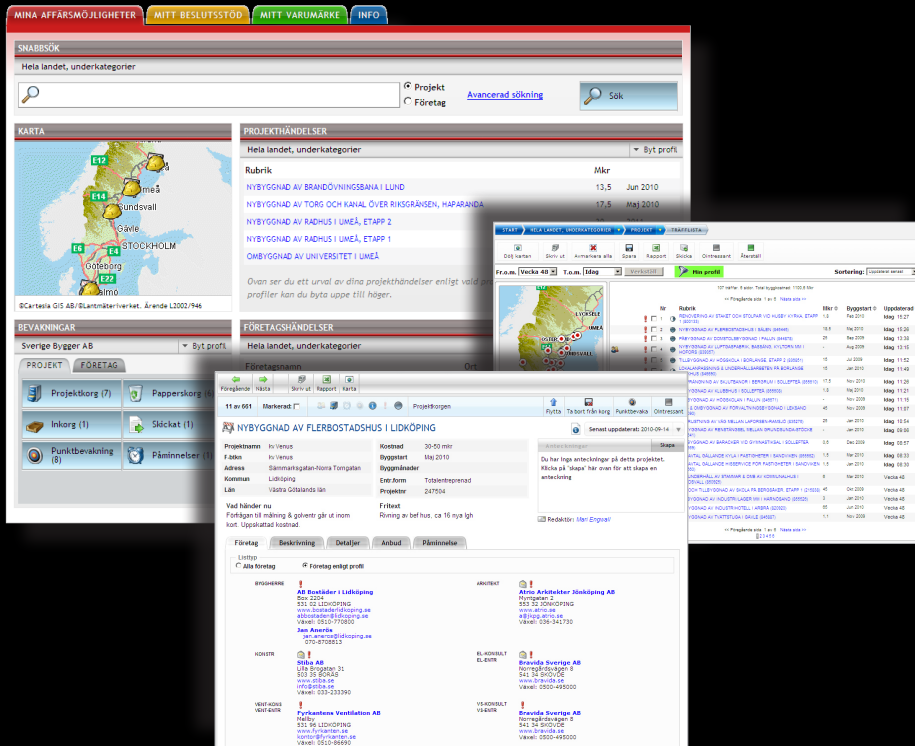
MINA AFFÄRSMÖJLIGHETER | MITT BESLUTSSTÖD | MITT VARUMÄRKE | INFO

SNABBSÖK

Hela landet, underkategorier

Projekt
Företag

Avancerad sökning

Sök

KARTA

Umeå
Sundsvall
Gävle
STOCKHOLM
Göteborg

©Cartesia GIS AB/©Lantmäteriverket. Ärende L2002/946

PROJEKTHÄNDELSER

Hela landet, underkategorier

Byt profil

| Rubrik | Mkr | |
|---|---|---|
| NYBYGGNAD AV BRANDÖVNINGSBANA I LUND | 13,5 | Jun 2010 |
| NYBYGGNAD AV TORG OCH KANAL ÖVER RIKSGRÄNSEN, HAPARANDA | 17,5 | Maj 2010 |
| NYBYGGNAD AV RADHUS I UMEÅ, ETAPP 2 | | |
| NYBYGGNAD AV RADHUS I UMEÅ, ETAPP 1 | | |
| OMBYGGNAD AV UNIVERSITET I UMEÅ | | |

Ovan ser du ett urval av dina projekthändelser enligt vald pro profiler kan du byta uppe till höger.

BEVAKNINGAR

Sverige Bygger AB

Byt profil

PROJEKT | FÖRETAG

Projektkorg (7)
Papperskorg
Inkorg (1)
Skickat (1)
Punktbevakning (8)
Påminnelser (1)

FÖRETAGSHÄNDELSER

Hela landet, underkategorier

Föregående | Nästa | Skriv ut | Rapport | Karta

11 av 661

Markerad:

Projektkorgen

Flytta | Ta bort från korg | Punktbevaka | Ointressant

NYBYGGNAD AV FLERBOSTADSHUS I LIDKÖPING

Senast uppdaterat: 2010-09-14

| Projektnamn | kv Venus |
|---|---|
| Fastighet | kv Venus |
| Adress | Sämmarksgatan-Norra Tompatan |
| Kommun | Lidköping |
| Län | Västra Götalands län |

| Kostnad | 30-50 mkr |
|---|---|
| Byggstart | Maj 2010 |
| Byggmånader | |
| Entr.form | Totalentreprenad |
| Projektnr | 247504 |

Anteckningar | Skapa

Du har inga anteckningar på detta projektet. Klicka på 'skapa' här ovan för att skapa en anteckning

Vad händer nu
Förfrågan till målning & golventr går ut inom kort. Uppskattad kostnad

Fritext
Rivning av bef hus, ca 16 nya lgh

Redaktör: Mari Engwall

Företag | Beskrivning | Detaljer | Anbud | Påminnelse

Listtyp
Alla företag
Företag enligt profil

BYGGHERRE
AB Bostäder i Lidköping
Box 2204
531 02 LIDKÖPING
www.bostaderlidkoping.se
ab@bostaderlidkoping.se
Växel: 0510-770800
Jan Anerbo
jan.anerbo@lidkoping.se
070-8708813

ARKITEKT
Atrio Arkitekter Jönköping AB
Nymogatan 2
553 32 JÖNKÖPING
www.atrio.se
a@jkpg.atrio.se
Växel: 036-341730

KONSTR
Stiba AB
Lilla Brogatan 31
503 35 BORÅS
www.stiba.se
info@stiba.se
Växel: 033-233390

EL-KONSULT
EL-ENTR
Bravida Sverige AB
Norregårdsvägen 8
541 34 SKÖVDE
www.bravida.se
Växel: 0500-495000

VENT-KONS
VENT-ENTR
Fyrkantens Ventilation AB
Mellby
531 96 LIDKÖPING
www.fyrkanten.se
kontor@fyrkanten.se
Växel: 0510-86690

VS-KONSULT
VS-ENTR
Bravida Sverige AB
Norregårdsvägen 8
541 34 SKÖVDE
www.bravida.se
Växel: 0500-495000

START | HELA LANDET, UNDERKATEGORIER | PROJEKT | TRÄFFLISTA

Dölj kartan | Skriv ut | Avmarkera alla | Spara | Rapport | Skicka | Ointressant | Återställ

F.r.o.m. Vecka 48 | T.o.m. Idag | Verkställ | Min profil | Sortering: Uppdaterat senast

LYCKSELE
UMEÅ

Nr | Rubrik | Mkr | Byggstart | Uppdaterad

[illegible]